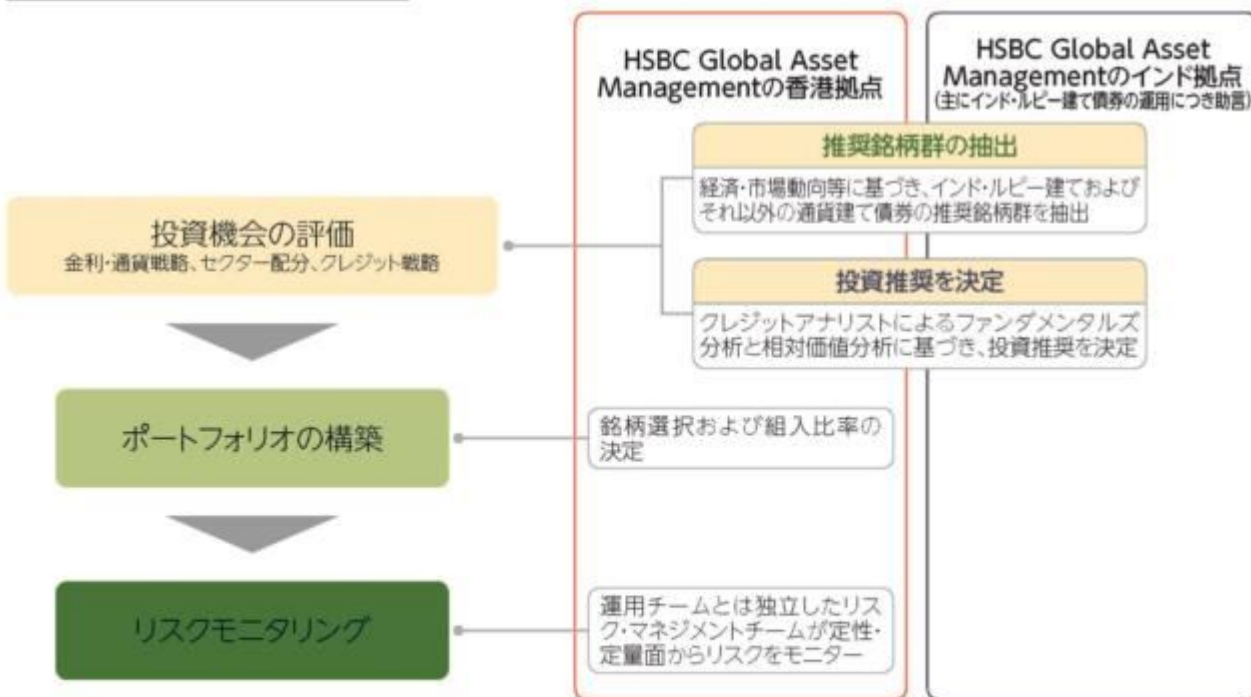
HSBC Global Asset Managementの香港拠点

HSBC Global Asset Managementのインド拠点
(主にインド・ルピー建て債券の運用につき助言)

投資機会の評価
金利・通貨戦略、セクター配分、クレジット戦略

推奨銘柄群の抽出

経済・市場動向等に基づき、インド・ルピー建ておよびそれ以外の通貨建て債券の推奨銘柄群を抽出

投資推奨を決定

クレジットアナリストによるファンダメンタルズ分析と相対価値分析に基づき、投資推奨を決定

ポートフォリオの構築

銘柄選択および組入比率の決定

リスクモニタリング

運用チームとは独立したリスク・マネジメントチームが定性・定量面からリスクをモニター